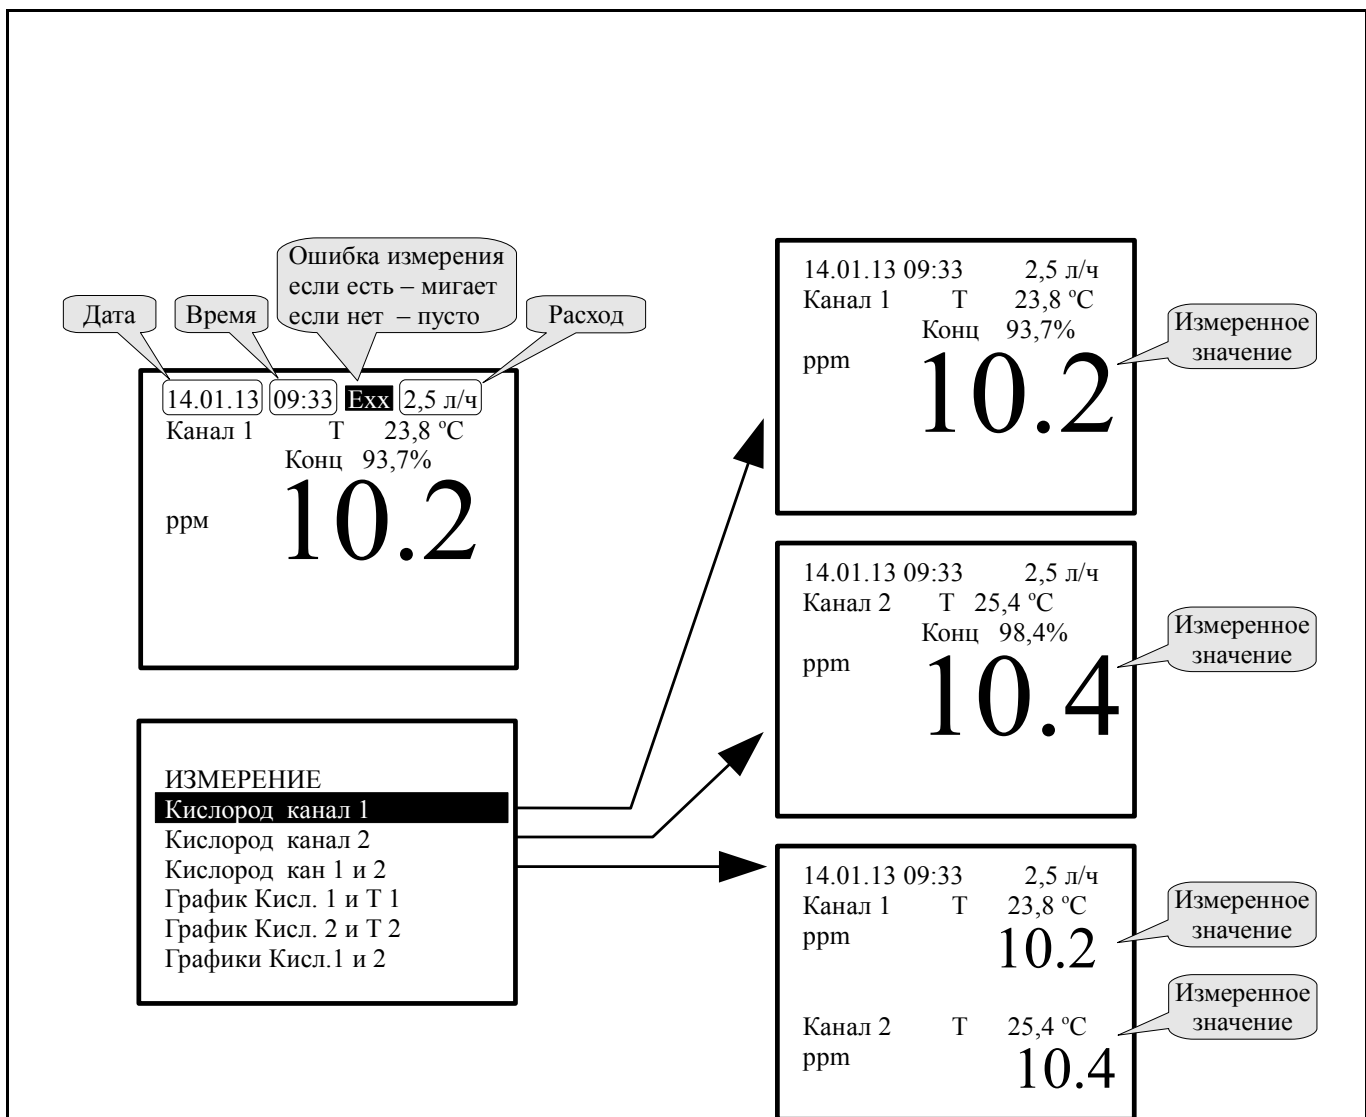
Ошибка измерения
если есть – мигает
если нет – пусто

Дата

Время

Расход

14.01.13 09:33 Exx 2,5 л/ч
Канал 1 T 23,8 ºC
Конц 93,7%
ppm 10.2

ИЗМЕРЕНИЕ
Кислород канал 1
Кислород канал 2
Кислород кан 1 и 2
График Кисл. 1 и Т 1
График Кисл. 2 и Т 2
Графики Кисл.1 и 2

14.01.13 09:33 2,5 л/ч
Канал 1 T 23,8 ºC
Конц 93,7%
ppm 10.2

Измеренное значение

14.01.13 09:33 2,5 л/ч
Канал 2 T 25,4 ºC
Конц 98,4%
ppm 10.4

Измеренное значение

14.01.13 09:33 2,5 л/ч
Канал 1 T 23,8 ºC
ppm 10.2

Измеренное значение

Канал 2 T 25,4 ºC
ppm 10.4

Измеренное значение